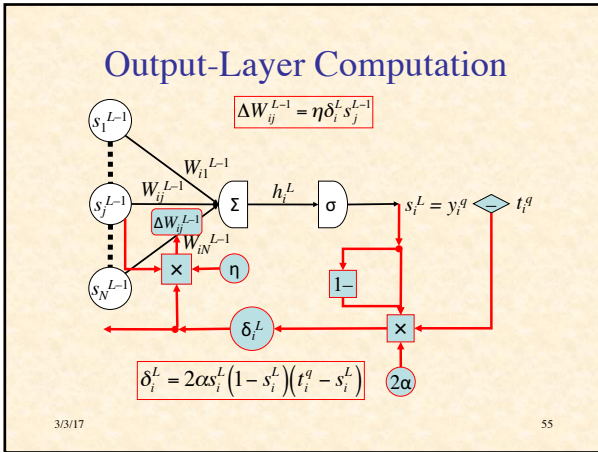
Output-Layer Computation

$\Delta W_{ij}^{L-1} = \eta \delta_i^L s_j^{L-1}$

$s_1^{L-1}$

$W_{i1}^{L-1}$

$W_{ij}^{L-1}$

$s_j^{L-1}$

Σ

$h_i^L$

σ

$s_i^L = y_i^q$

–

$t_i^q$

$\Delta W_{ij}^{L-1}$

$W_{iN}^{L-1}$

×

η

$s_N^{L-1}$

1–

$\delta_i^L$

×

$\delta_i^L = 2\alpha s_i^L\left(1 - s_i^L\right)\left(t_i^q - s_i^L\right)$

2α

3/3/17

55